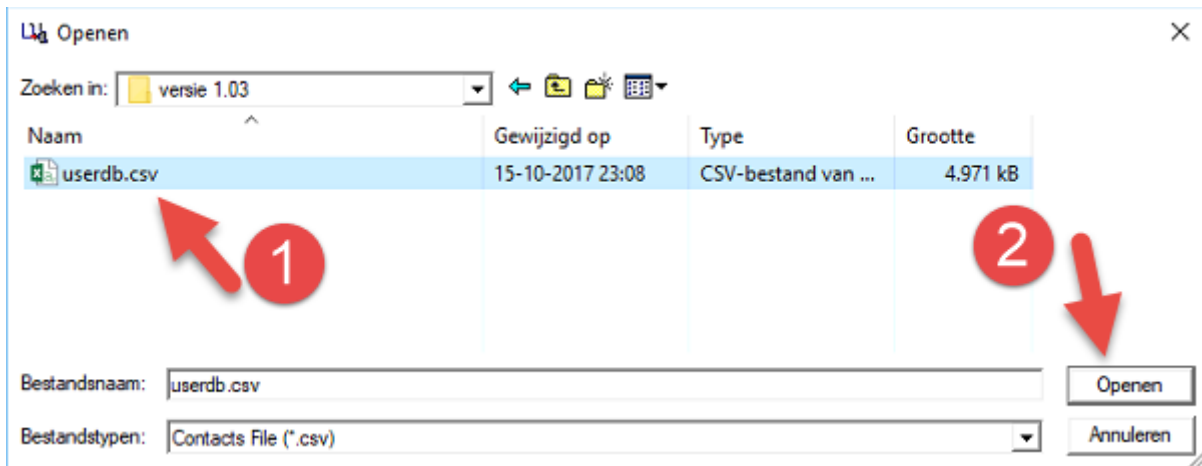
Openen

Zoeken in: versie 1.03

| Naam | Gewijzigd op | Type | Grootte |
|---|---|---|---|
| userdb.csv | 15-10-2017 23:08 | CSV-bestand van ... | 4.971 kB |

1

2

Bestandsnaam: userdb.csv

Openen

Bestandstypen: Contacts File (*.csv)

Annuleren